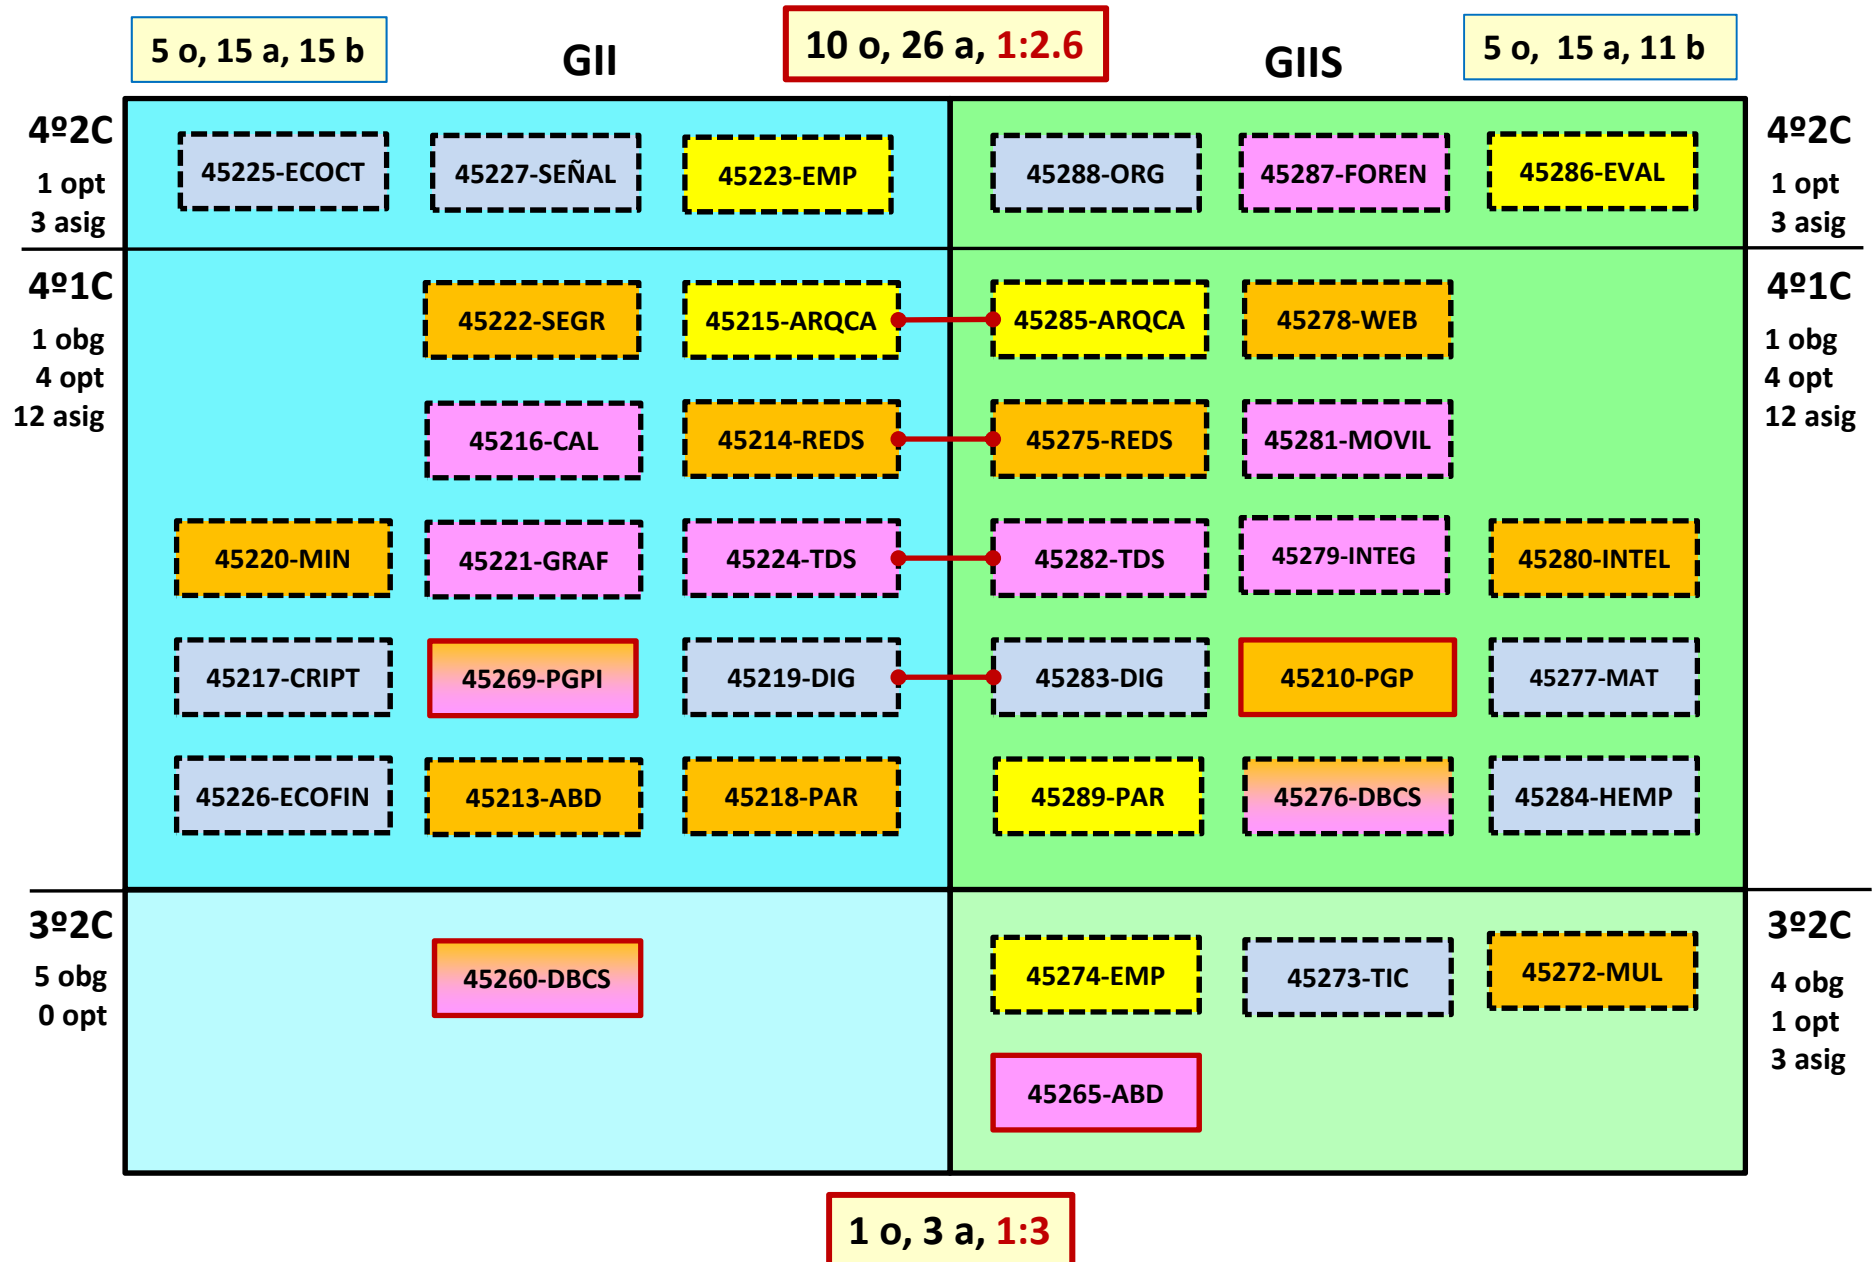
5 o, 15 a, 15 b

GII

10 o, 26 a, 1:2.6

GIIS

5 o, 15 a, 11 b

4º2C
1 opt
3 asig

45225-ECOCT

45227-SEÑAL

45223-EMP

45288-ORG

45287-FOREN

45286-EVAL

4º2C
1 opt
3 asig

4º1C
1 obg
4 opt
12 asig

45222-SEGR

45215-ARQCA

45285-ARQCA

45278-WEB

4º1C
1 obg
4 opt
12 asig

45216-CAL

45214-REDS

45275-REDS

45281-MOVIL

45220-MIN

45221-GRAF

45224-TDS

45282-TDS

45279-INTEG

45280-INTEL

45217-CRIPT

45269-PGPI

45219-DIG

45283-DIG

45210-PGP

45277-MAT

45226-ECOFIN

45213-ABD

45218-PAR

45289-PAR

45276-DBCS

45284-HEMP

3º2C
5 obg
0 opt

45260-DBCS

45274-EMP

45273-TIC

45272-MUL

3º2C
4 obg
1 opt
3 asig

45265-ABD

1 o, 3 a, 1:3